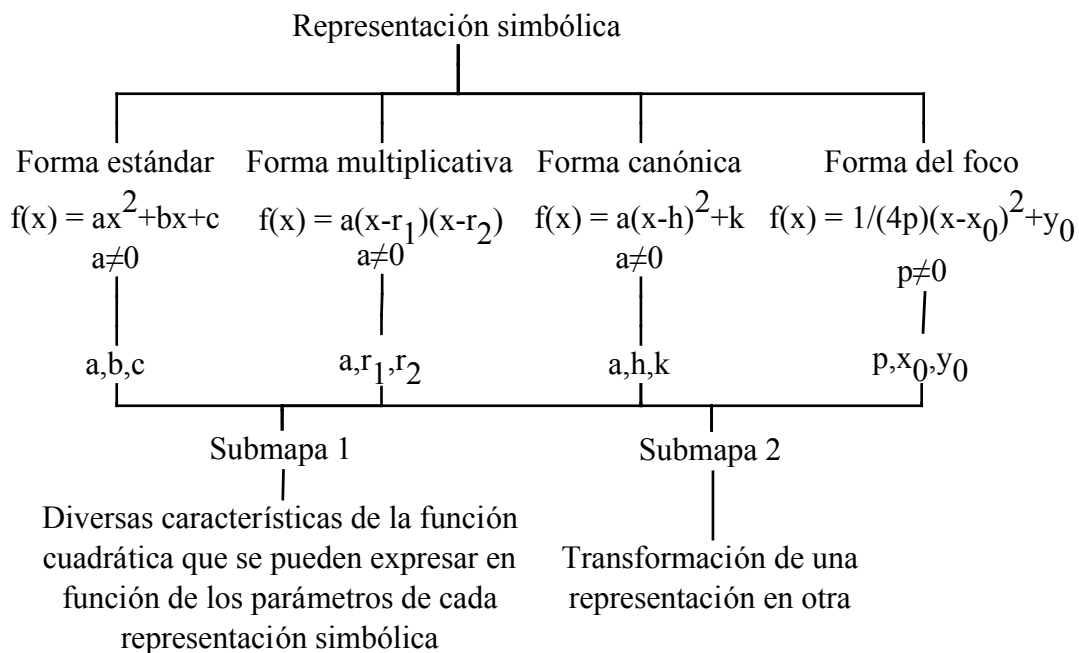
Representación simbólica

Forma estándar
$f(x) = ax^2+bx+c$
$a\neq0$
a,b,c

Forma multiplicativa
$f(x) = a(x-r_1)(x-r_2)$
$a\neq0$
$a,r_1,r_2$

Forma canónica
$f(x) = a(x-h)^2+k$
$a\neq0$
a,h,k

Forma del foco
$f(x) = 1/(4p)(x-x_0)^2+y_0$
$p\neq0$
$p,x_0,y_0$

Submapa 1

Diversas características de la función cuadrática que se pueden expresar en función de los parámetros de cada representación simbólica

Submapa 2

Transformación de una representación en otra